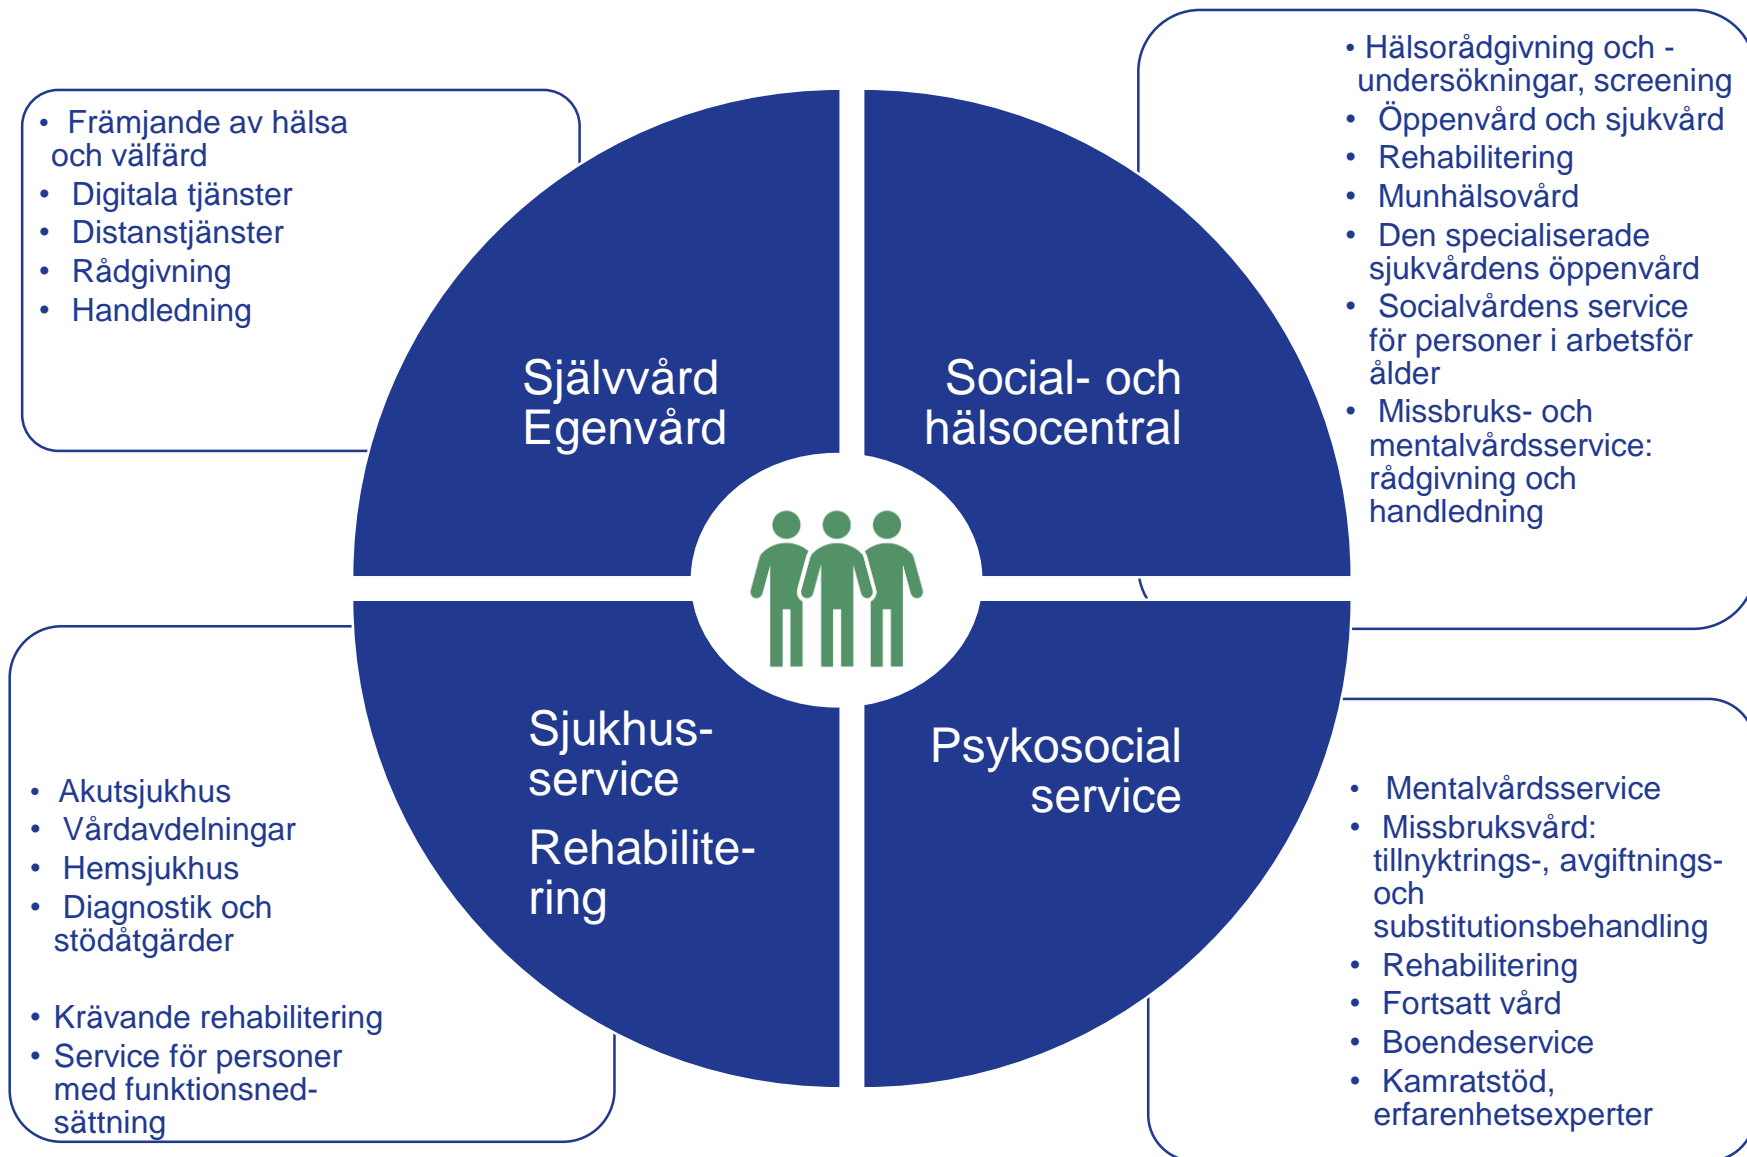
• Främjande av hälsa och välfärd
• Digitala tjänster
• Distanstjänster
• Rådgivning
• Handledning

Självvård Egenvård

Social- och hälsocentral

• Hälsorådgivning och -undersökningar, screening
• Öppenvård och sjukvård
• Rehabilitering
• Munhälsovård
• Den specialiserade sjukvårdens öppenvård
• Socialvårdens service för personer i arbetsför ålder
• Missbruks- och mentalvårdsservice: rådgivning och handledning

• Akutsjukhus
• Vårdavdelningar
• Hemsjukhus
• Diagnostik och stödåtgärder

• Krävande rehabilitering
• Service för personer med funktionsnedsättning

Sjukhus-service

Rehabilitering

Psykosocial service

• Mentalvårdsservice
• Missbruksvård: tillnyktrings-, avgiftnings- och substitutionsbehandling
• Rehabilitering
• Fortsatt vård
• Boendeservice
• Kamratstöd, erfarenhetsexperter